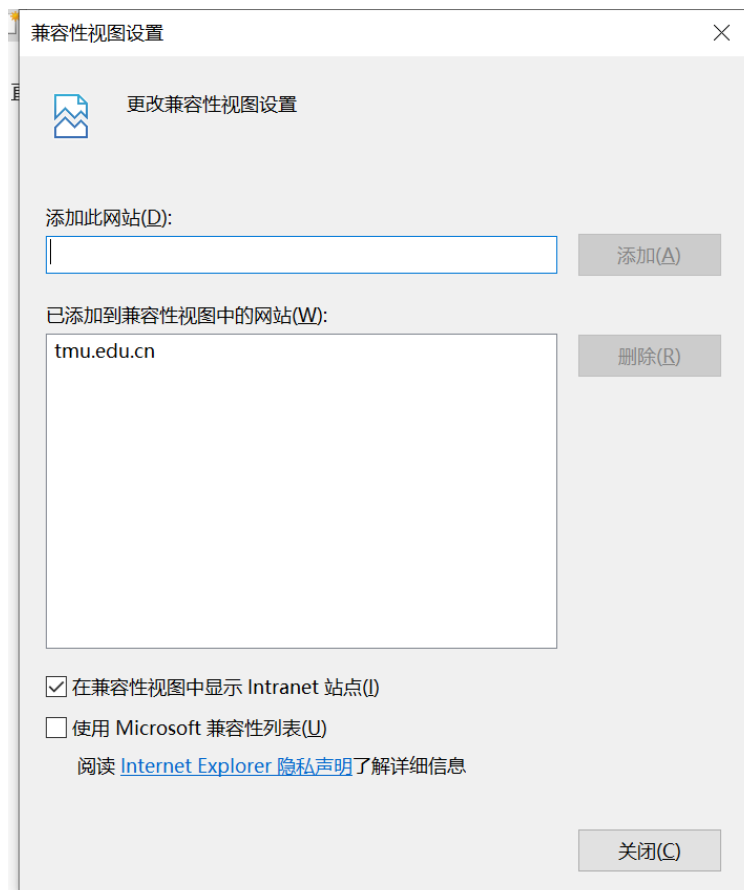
兼容性视图设置

更改兼容性视图设置

添加此网站(D):

添加(A)

已添加到兼容性视图中的网站(W):

tmu.edu.cn

删除(R)

在兼容性视图中显示 Intranet 站点(I)

使用 Microsoft 兼容性列表(U)

阅读 Internet Explorer 隐私声明了解详细信息

关闭(C)